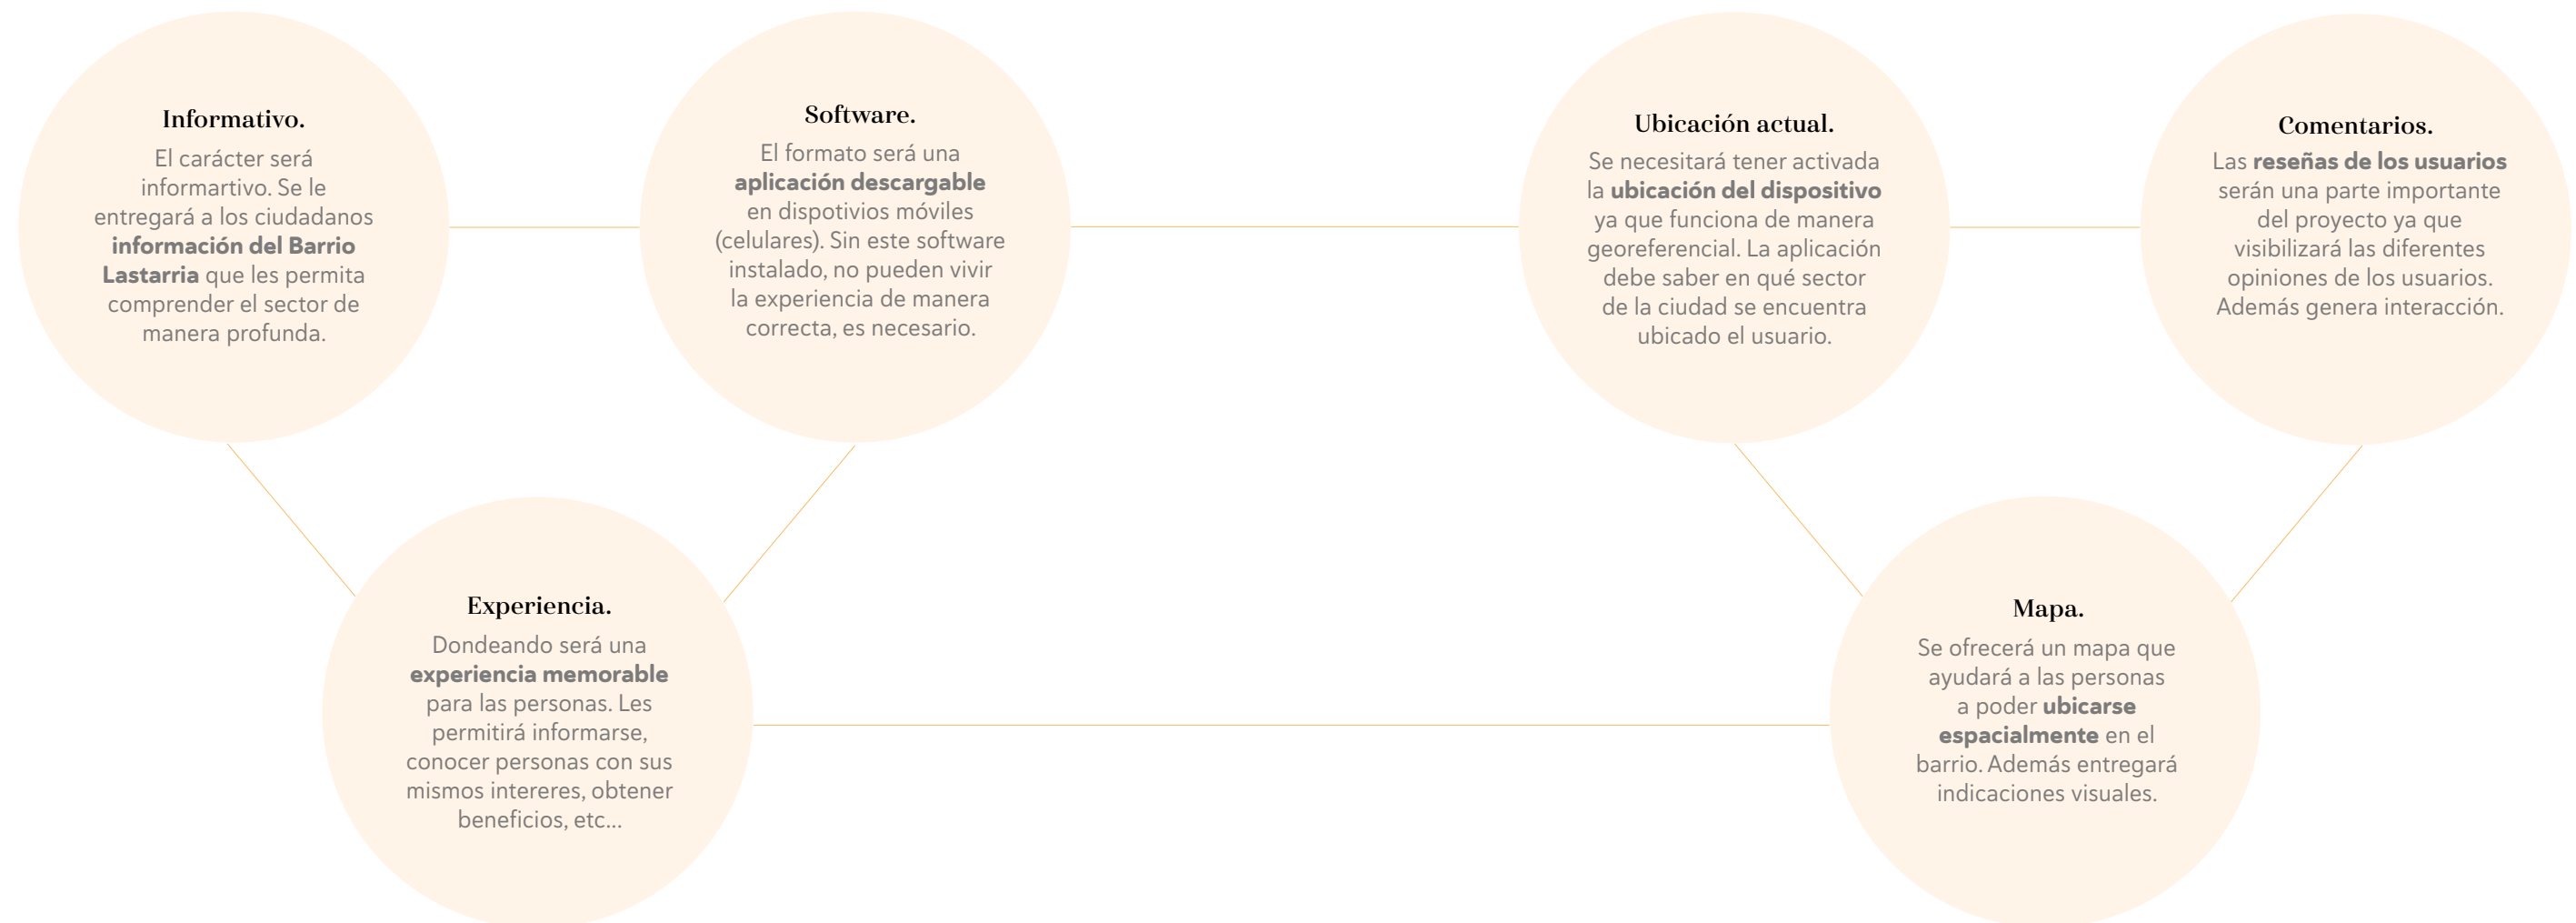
Informativo.
El carácter será informartivo. Se le entregará a los ciudadanos **información del Barrio Lastarria** que les permita comprender el sector de manera profunda.

Software.
El formato será una **aplicación descargable** en dispotivios móviles (celulares). Sin este software instalado, no pueden vivir la experiencia de manera correcta, es necesario.

Experiencia.
Dondeando será una **experiencia memorable** para las personas. Les permitirá informarse, conocer personas con sus mismos intereres, obtener beneficios, etc...

Ubicación actual.
Se necesitará tener activada la **ubicación del dispositivo** ya que funciona de manera georeferencial. La aplicación debe saber en qué sector de la ciudad se encuentra ubicado el usuario.

Comentarios.
Las **reseñas de los usuarios** serán una parte importante del proyecto ya que visibilizará las diferentes opiniones de los usuarios. Además genera interacción.

Mapa.
Se ofrecerá un mapa que ayudará a las personas a poder **ubicarse espacialmente** en el barrio. Además entregará indicaciones visuales.